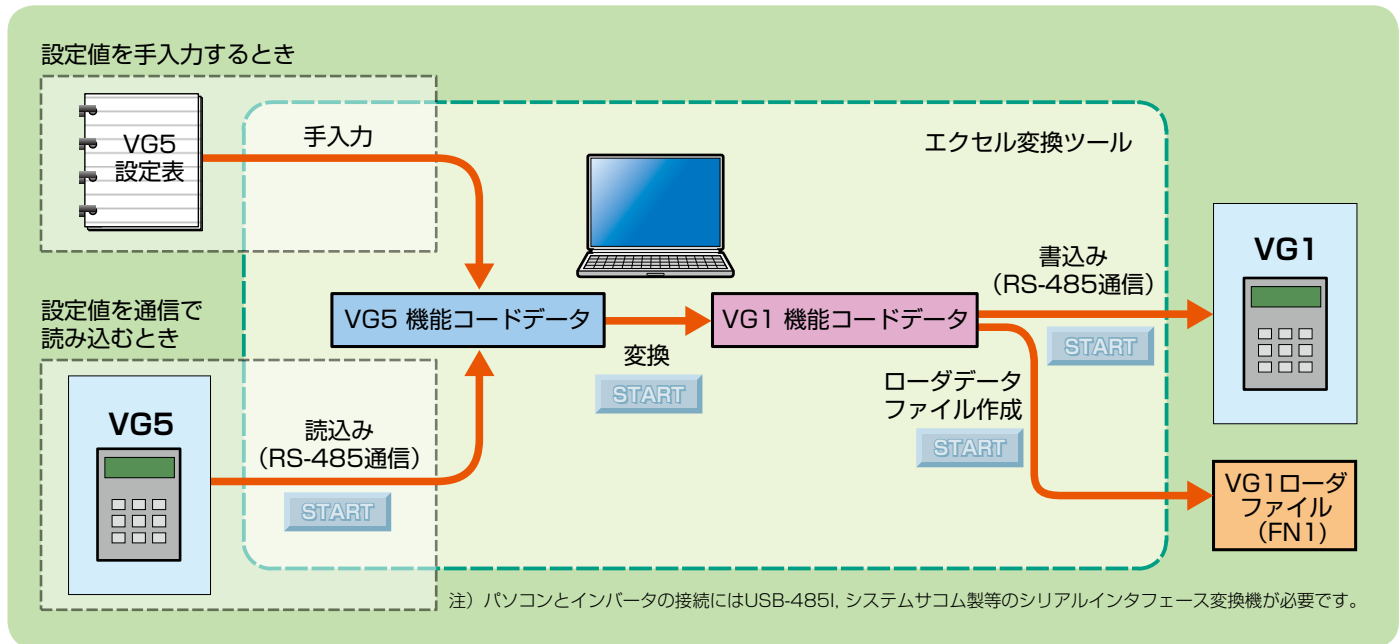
設定値を手入力するとき

VG5
設定表

手入力

エクセル変換ツール

設定値を通信で
読み込むとき

VG5 機能コードデータ

VG1 機能コードデータ

書込み
(RS-485通信)

VG1

START

変換

START

ローダデータ
ファイル作成

START

VG5

読込み
(RS-485通信)

START

VG1ローダ
ファイル
(FN1)

注) パソコンとインバータの接続にはUSB-485I, システムサコム製等のシリアルインタフェース変換機が必要です。